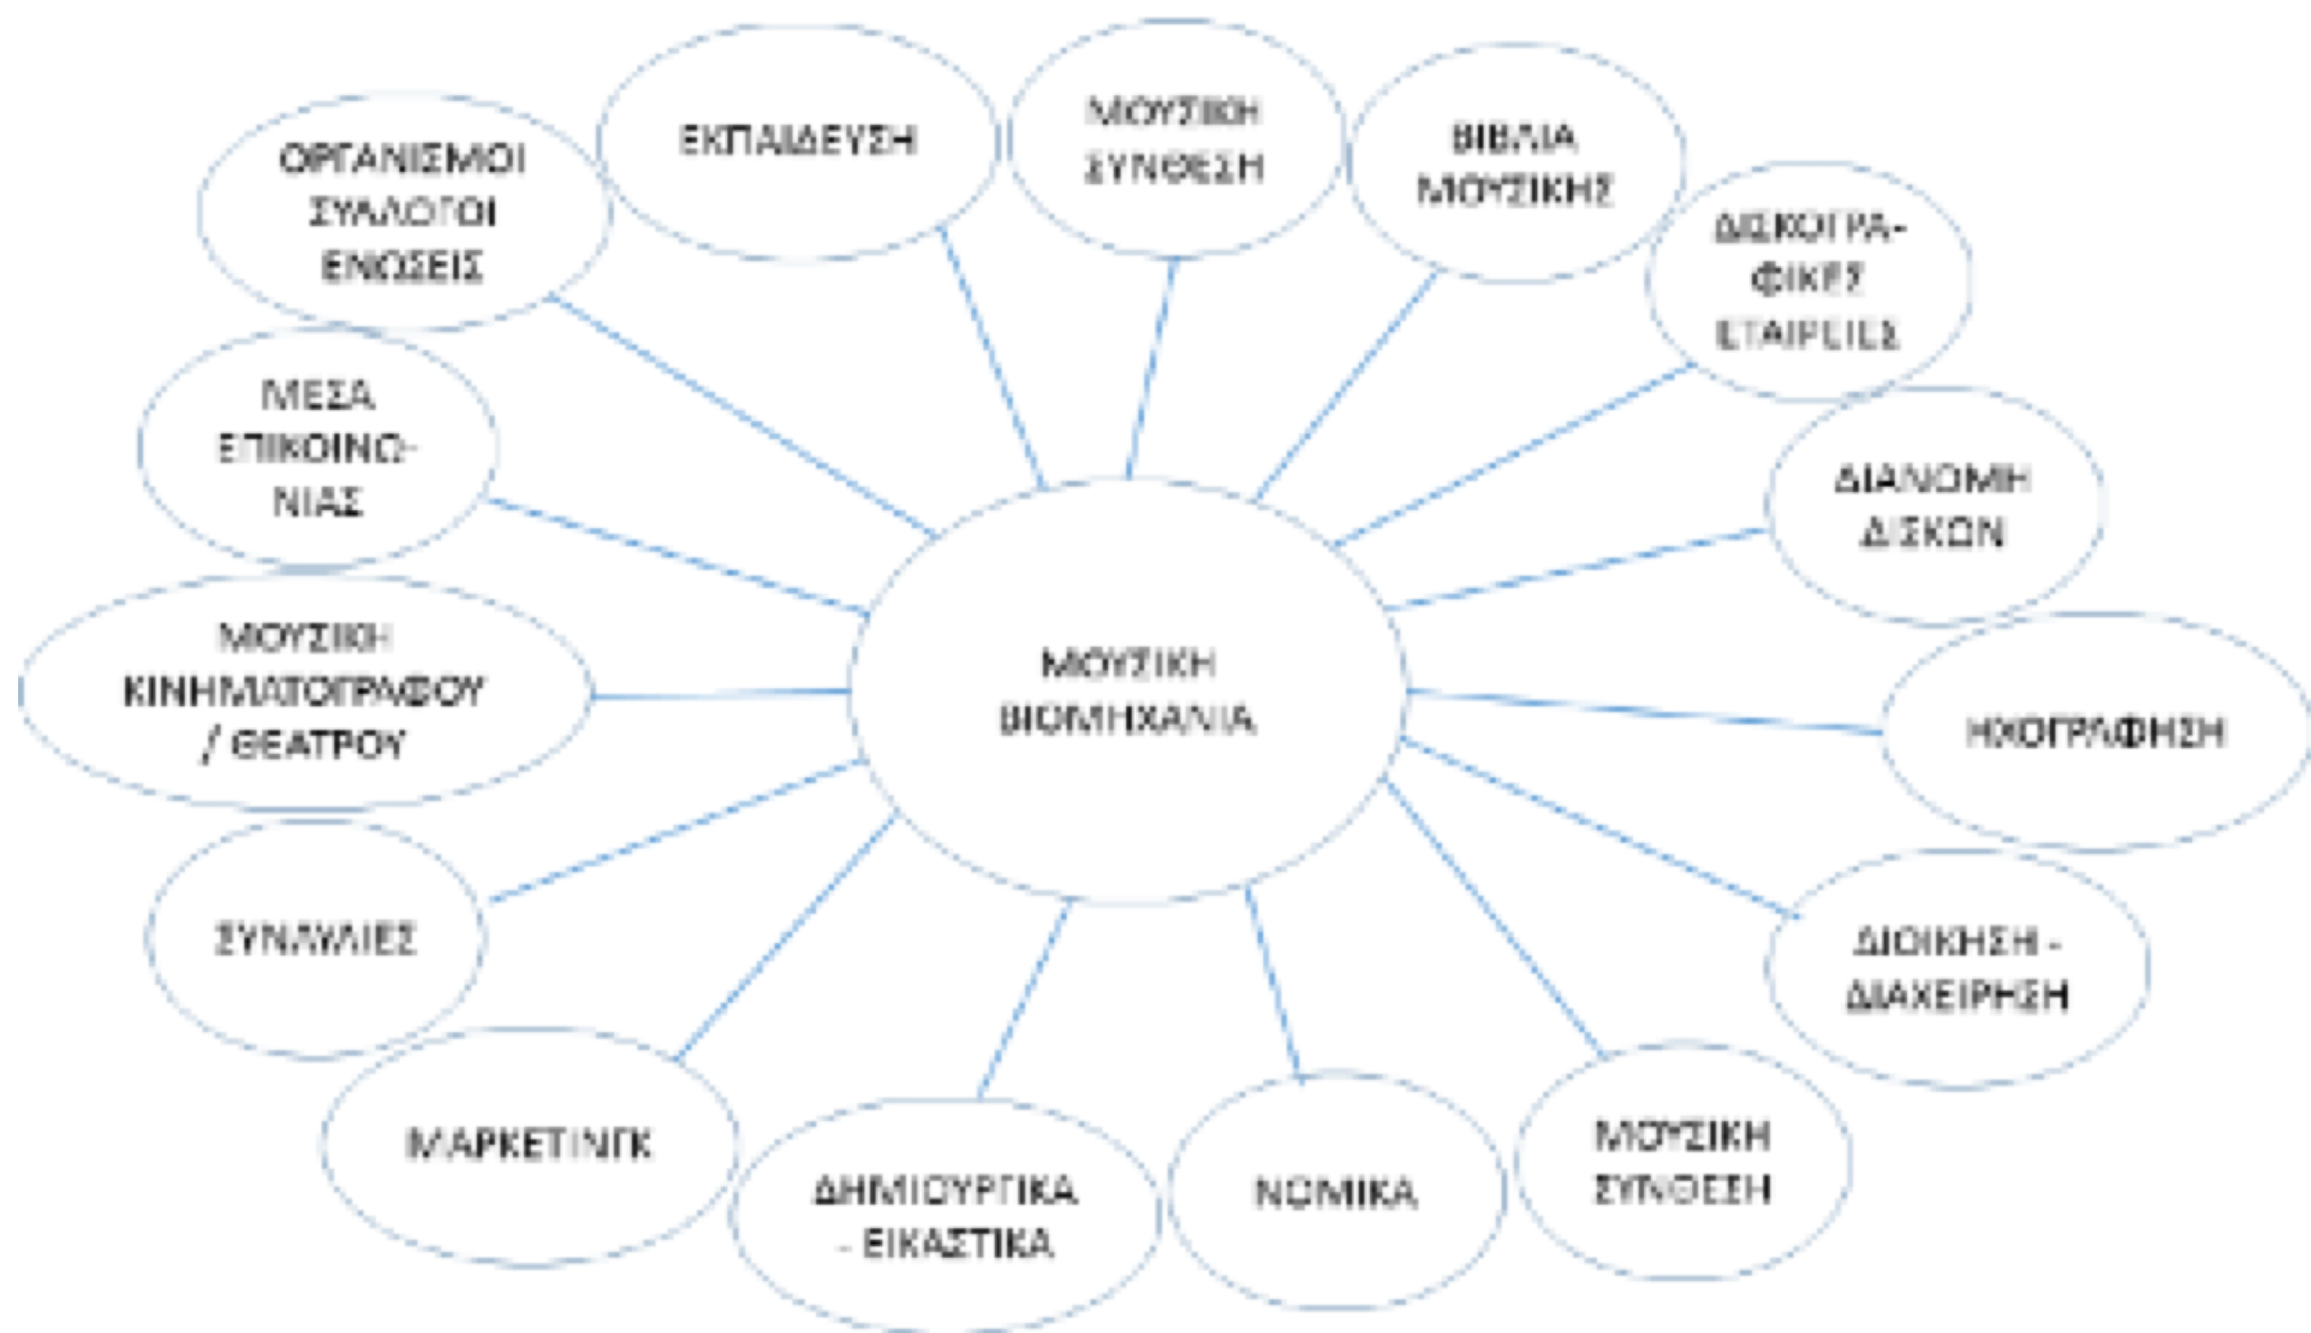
ΟΡΓΑΝΙΣΜΟΙ ΣΥΛΛΟΓΟΙ ΕΝΩΣΕΙΣ

ΕΚΠΑΙΔΕΥΣΗ

ΜΟΥΣΙΚΗ ΣΥΝΘΕΣΗ

ΒΙΒΛΙΑ ΜΟΥΣΙΚΗΣ

ΔΙΣΚΟΓΡΑΦΙΚΕΣ ΕΤΑΙΡΕΙΕΣ

ΜΕΣΑ ΕΠΙΚΟΙΝΩΝΙΑΣ

ΔΙΑΝΟΜΗ ΔΙΣΚΩΝ

ΜΟΥΣΙΚΗ ΚΙΝΗΜΑΤΟΓΡΑΦΟΥ / ΘΕΑΤΡΟΥ

ΜΟΥΣΙΚΗ ΒΙΟΜΗΧΑΝΙΑ

ΗΧΟΓΡΑΦΗΣΗ

ΣΥΝΑΥΛΙΕΣ

ΔΙΟΙΚΗΣΗ - ΔΙΑΧΕΙΡΗΣΗ

ΜΑΡΚΕΤΙΝΓΚ

ΔΗΜΙΟΥΡΓΙΚΑ - ΕΙΚΑΣΤΙΚΑ

ΝΟΜΙΚΑ

ΜΟΥΣΙΚΗ ΣΥΝΘΕΣΗ